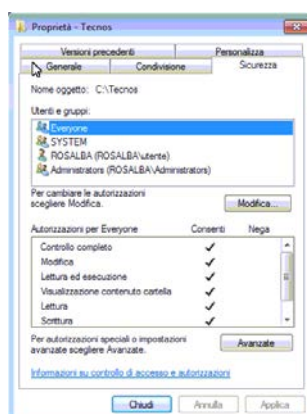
Proprietà - Tecnos

Versioni precedenti | Personalizza
Generale | Condivisione | Sicurezza

Nome oggetto: C:\Tecnos

Utenti e gruppi:
Everyone
SYSTEM
ROSALBA (ROSALBA\utente)
Administrators (ROSALBA\Administrators)

Per cambiare le autorizzazioni scegliere Modifica.

Modifica...

| Autorizzazioni per Everyone | Consenti | Nega |
|---|---|---|
| Controllo completo | ✓ | |
| Modifica | ✓ | |
| Lettura ed esecuzione | ✓ | |
| Visualizzazione contenuto cartella | ✓ | |
| Lettura | ✓ | |
| Scrittura | ✓ | |

Per autorizzazioni speciali o impostazioni avanzate scegliere Avanzate.

Avanzate

Informazioni su controllo di accesso e autorizzazioni

Chiudi | Annulla | Applica